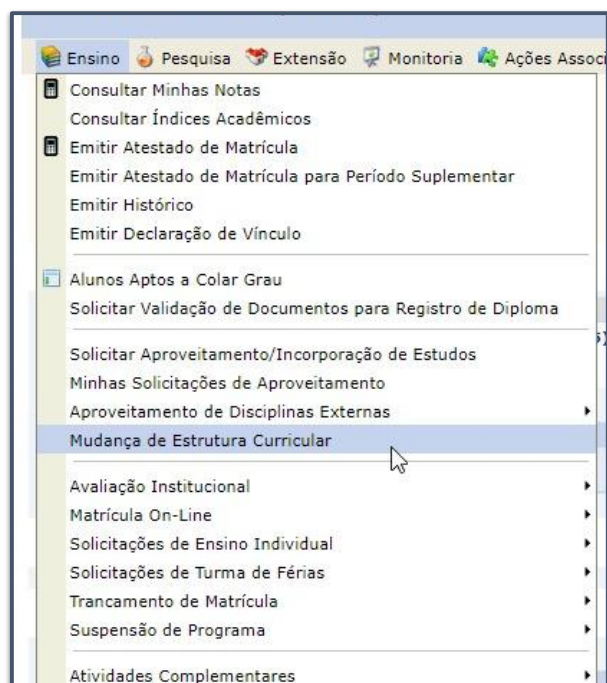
Ensino Pesquisa Extensão Monitoria Ações Associ

Consultar Minhas Notas
Consultar Índices Acadêmicos
Emitir Atestado de Matrícula
Emitir Atestado de Matrícula para Período Suplementar
Emitir Histórico
Emitir Declaração de Vínculo

Alunos Aptos a Colar Grau
Solicitar Validação de Documentos para Registro de Diploma

Solicitar Aproveitamento/Incorporação de Estudos
Minhas Solicitações de Aproveitamento
Aproveitamento de Disciplinas Externas
Mudança de Estrutura Curricular

Avaliação Institucional
Matrícula On-Line
Solicitações de Ensino Individual
Solicitações de Turma de Férias
Trancamento de Matrícula
Suspensão de Programa

Atividades Complementares